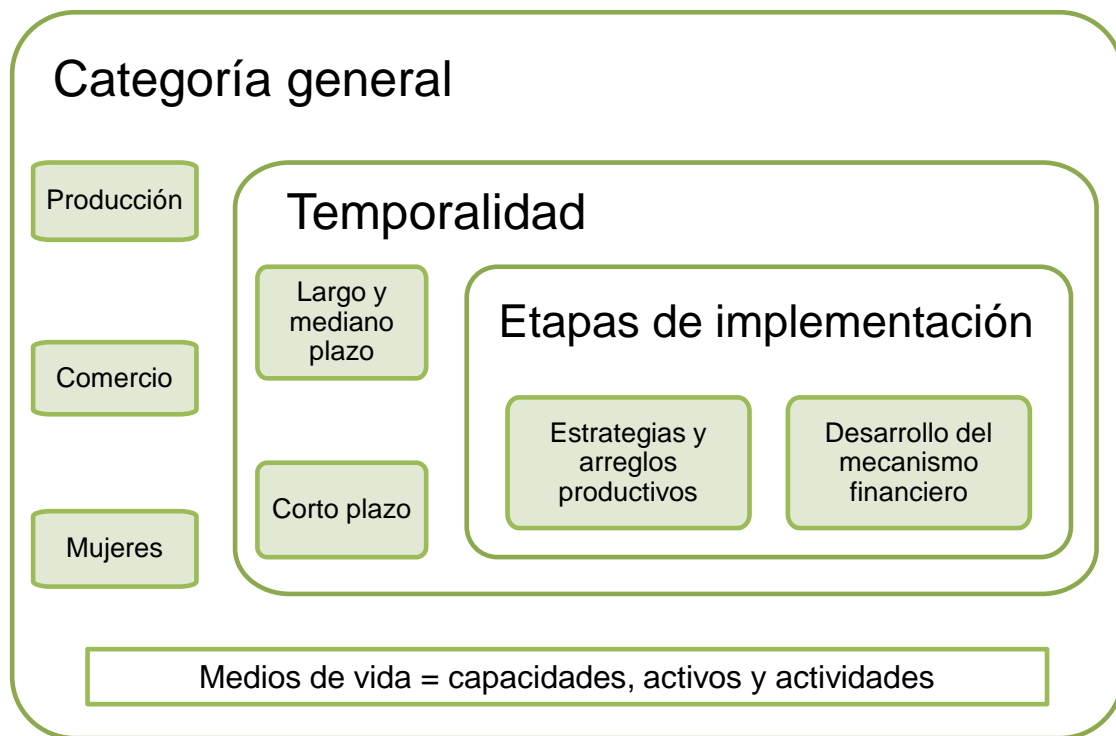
Categoría general

Producción

Comercio

Mujeres

Temporalidad

Largo y mediano plazo

Corto plazo

Etapas de implementación

Estrategias y arreglos productivos

Desarrollo del mecanismo financiero

Medios de vida = capacidades, activos y actividades